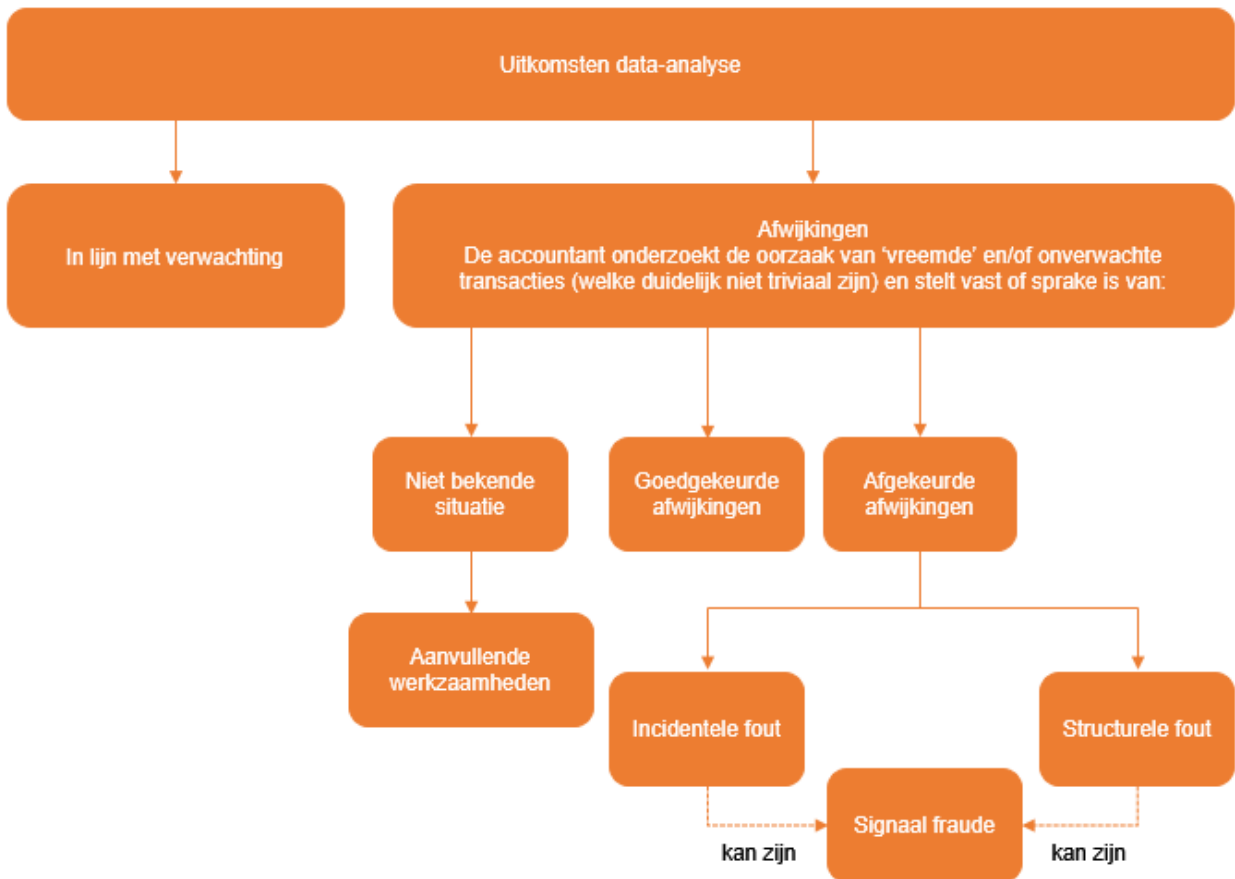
Uitkomsten data-analyse

In lijn met verwachting

Afwijkingen
De accountant onderzoekt de oorzaak van ‘vreemde’ en/of onverwachte transacties (welke duidelijk niet triviaal zijn) en stelt vast of sprake is van:

Niet bekende situatie

Goedgekeurde afwijkingen

Afgekeurde afwijkingen

Aanvullende werkzaamheden

Incidentele fout

Structurele fout

Signaal fraude

kan zijn

kan zijn